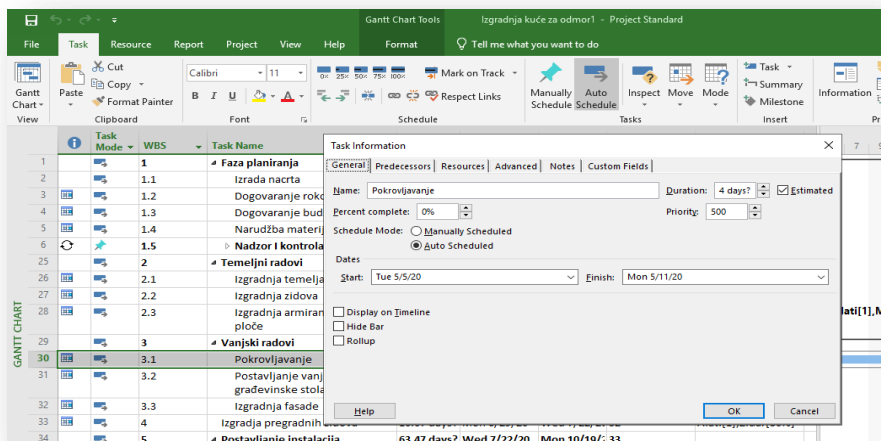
Gantt Chart Tools    Izgradnja kuće za odmor1 - Project Standard

File   Task   Resource   Report   Project   View   Help   Format   Tell me what you want to do

Gantt Chart   Paste   Cut   Copy   Format Painter   Calibri   11   B   I   U   0x   25x   50x   75x   100x   Mark on Track   Respect Links   Manually Schedule   Auto Schedule   Inspect   Move   Mode   Task   Summary   Milestone   Information

View   Clipboard   Font   Schedule   Tasks   Insert

GANTT CHART

| | | Task Mode | WBS | Task Name |
|---|---|---|---|---|
| 1 | | | 1 | Faza planiranja |
| 2 | | | 1.1 | Izrada nacrta |
| 3 | | | 1.2 | Dogovaranje roko |
| 4 | | | 1.3 | Dogovaranje bud |
| 5 | | | 1.4 | Narudžba materij |
| 6 | | | 1.5 | Nadzor I kontrola |
| 25 | | | 2 | Temeljni radovi |
| 26 | | | 2.1 | Izgradnja temelja |
| 27 | | | 2.2 | Izgradnja zidova |
| 28 | | | 2.3 | Narudžba armiran ploče |
| 29 | | | 3 | Vanjski radovi |
| 30 | | | 3.1 | Pokrovljavanje |
| 31 | | | 3.2 | Postavljanje vanj građevinske stola |
| 32 | | | 3.3 | Izgradnja fasade |
| 33 | | | 4 | Izgradja pregradnih |
| 34 | | | 5 | Postavljanje instalacija |

63.47 days?   Wed 7/22/20   Mon 10/19/   33

lati[1],M

Task Information

General   Predecessors   Resources   Advanced   Notes   Custom Fields

Name: Pokrovljavanje   Duration: 4 days?   Estimated

Percent complete: 0%   Priority: 500

Schedule Mode: Manually Scheduled   Auto Scheduled

Dates

Start: Tue 5/5/20   Finish: Mon 5/11/20

Display on Timeline
Hide Bar
Rollup

Help   OK   Cancel